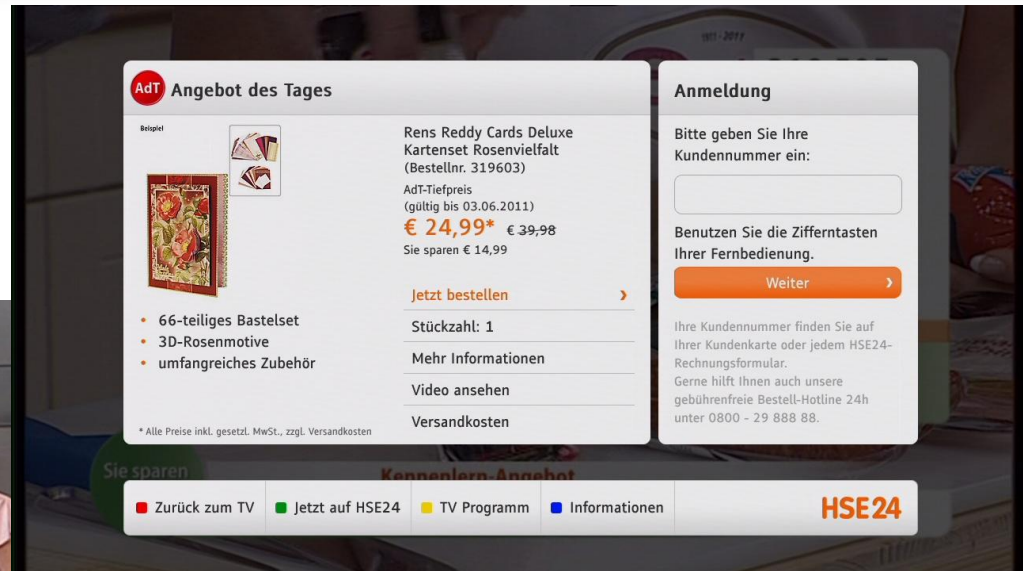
AdT Angebot des Tages

Beispiel

Rens Reddy Cards Deluxe Kartenset Rosenvielfalt (Bestellnr. 319603)

AdT-Tiefpreis (gültig bis 03.06.2011)

€ 24,99* € 39,98

Sie sparen € 14,99

• 66-teiliges Bastelset
• 3D-Rosenmotive
• umfangreiches Zubehör

Jetzt bestellen ›

Stückzahl: 1

Mehr Informationen

Video ansehen

Versandkosten

* Alle Preise inkl. gesetzl. MwSt., zzgl. Versandkosten

Anmeldung

Bitte geben Sie Ihre Kundennummer ein:

Benutzen Sie die Zifferntasten Ihrer Fernbedienung.

Weiter ›

Ihre Kundennummer finden Sie auf Ihrer Kundenkarte oder jedem HSE24-Rechnungsformular.
Gerne hilft Ihnen auch unsere gebührenfreie Bestell-Hotline 24h unter 0800 - 29 888 88.

Sie sparen

Kennenlern-Angebot

Zurück zum TV   Jetzt auf HSE24   TV Programm   Informationen   HSE24